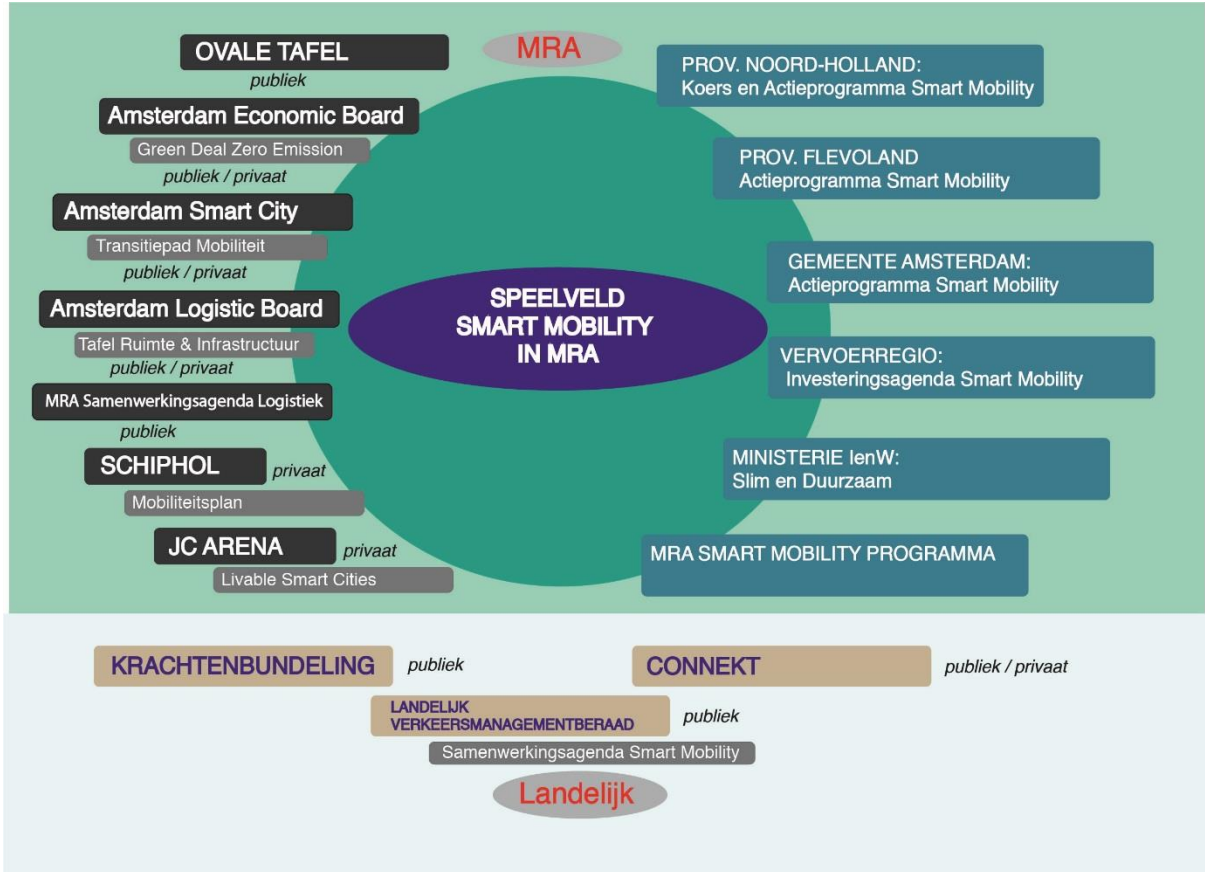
OVALE TAFEL
publiek

MRA

PROV. NOORD-HOLLAND:
Koers en Actieprogramma Smart Mobility

Amsterdam Economic Board
Green Deal Zero Emission
publiek / privaat

PROV. FLEVOLAND
Actieprogramma Smart Mobility

Amsterdam Smart City
Transitiepad Mobiliteit
publiek / privaat

GEMEENTE AMSTERDAM:
Actieprogramma Smart Mobility

Amsterdam Logistic Board
Tafel Ruimte & Infrastructuur
publiek / privaat

SPEELVELD
SMART MOBILITY
IN MRA

VERVOERREGIO:
Investeringsagenda Smart Mobility

MRA Samenwerkingsagenda Logistiek
publiek

SCHIPHOL privaat
Mobiliteitsplan

MINISTERIE IenW:
Slim en Duurzaam

JC ARENA privaat
Livable Smart Cities

MRA SMART MOBILITY PROGRAMMA

KRACHTENBUNDELING publiek

CONNEKT publiek / privaat

LANDELIJK
VERKEERSMANAGEMENTBERAAD publiek

Samenwerkingsagenda Smart Mobility

Landelijk